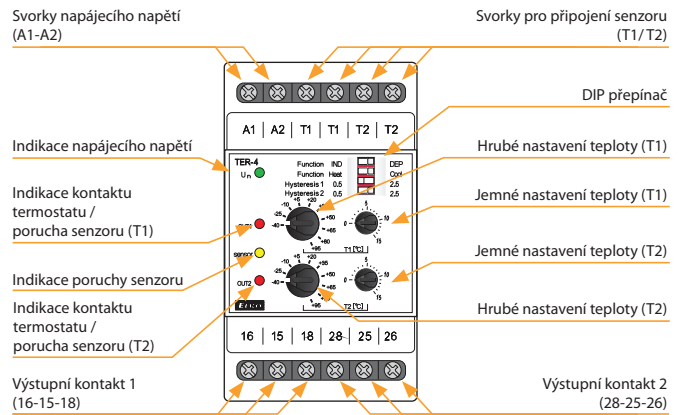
Svorky napájecího napětí
(A1-A2)

Svorky pro připojení senzoru
(T1/T2)

A1 | A2 | T1 | T1 | T2 | T2

DIP přepínač

Indikace napájecího napětí

TER-4
Un

Function IND DEP
Function Heat Cool
Hysteresis 1 0.5 2.5
Hysteresis 2 0.5 2.5

Hrubé nastavení teploty (T1)

Indikace kontaktu termostatu / porucha senzoru (T1)

Jemné nastavení teploty (T1)

OUT1

-10 -5 +5 +20 +35 -25 +50 -40 +65 +80 T1 [°C]

0 5 10 15

SENSOR

Indikace poruchy senzoru

Jemné nastavení teploty (T2)

Indikace kontaktu termostatu / porucha senzoru (T2)

OUT2

-10 -5 +5 +20 +35 -25 +50 -40 +65 +80 T2 [°C]

0 5 10 15

Hrubé nastavení teploty (T2)

16 | 15 | 18 | 28 | 25 | 26

Výstupní kontakt 1
(16-15-18)

Výstupní kontakt 2
(28-25-26)